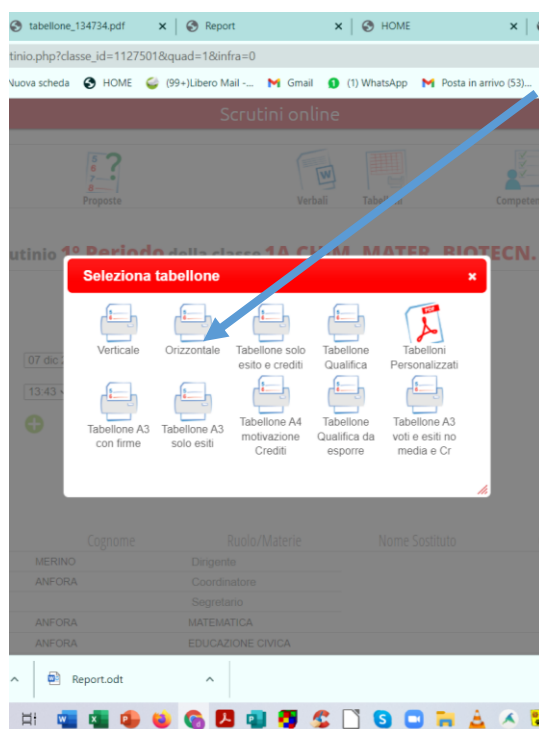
tabellone_134734.pdf × | Report × | HOME ×

tinio.php?classe_id=1127501&quad=1&infra=0

Nuova scheda | HOME | (99+)Libero Mail -... | Gmail | (1) WhatsApp | Posta in arrivo (53)...

Scrutini online

Proposte | Verbali | Tabel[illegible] | Compet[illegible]

utinio 1° Periodo della classe 1A C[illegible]M. MATER. BIOTECN.

Seleziona tabellone ×

Verticale | Orizzontale | Tabellone solo esito e crediti | Tabellone Qualifica | Tabelloni Personalizzati

Tabellone A3 con firme | Tabellone A3 solo esiti | Tabellone A4 motivazione Crediti | Tabellone Qualifica da esporre | Tabellone A3 voti e esiti no media e Cr

07 dic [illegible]

13:43

| Cognome | Ruolo/Materie | Nome Sostituto |
|---|---|---|
| MERINO | Dirigente | |
| ANFORA | Coordinatore | |
| | Segretario | |
| ANFORA | MATEMATICA | |
| ANFORA | EDUCAZIONE CIVICA | |

Report.odt